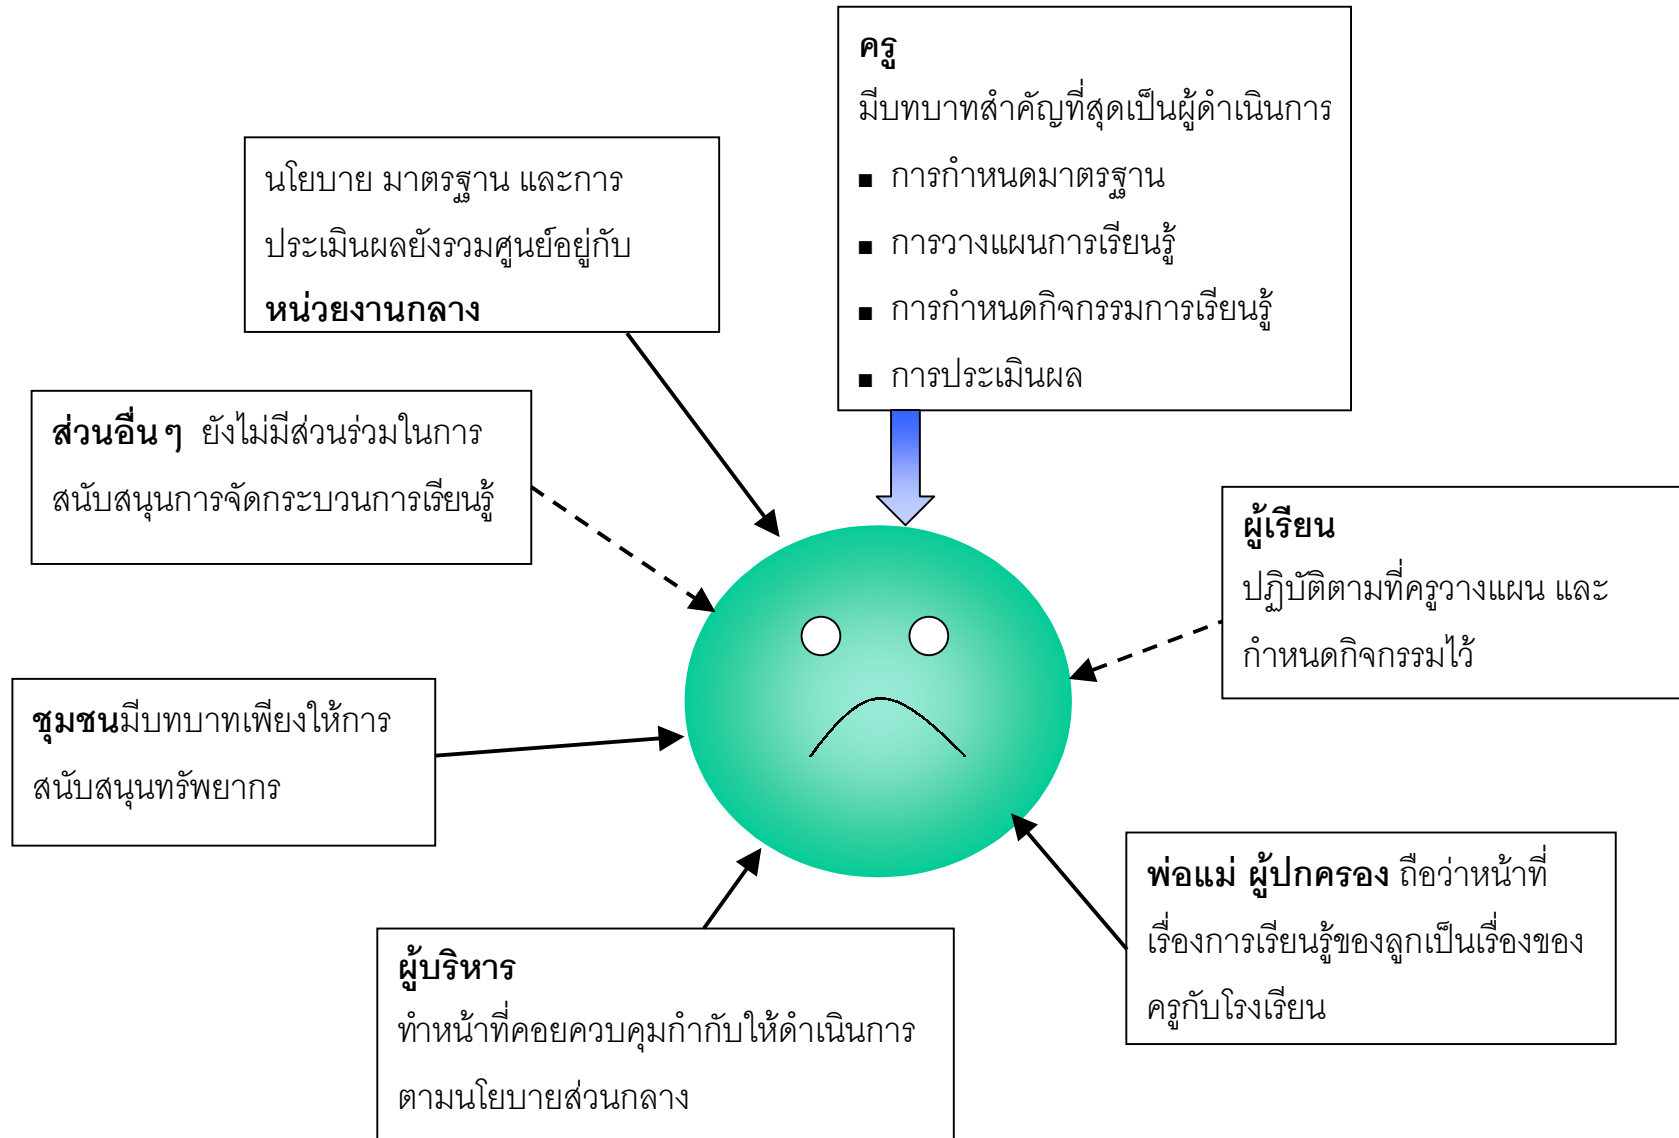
ครู
มีบทบาทสำคัญที่สุดเป็นผู้ดำเนินการ
■ การกำหนดมาตรฐาน
■ การวางแผนการเรียนรู้
■ การกำหนดกิจกรรมการเรียนรู้
■ การประเมินผล

นโยบาย มาตรฐาน และการประเมินผลยังรวมศูนย์อยู่กับ**หน่วยงานกลาง**

**ส่วนอื่น ๆ** ยังไม่มีส่วนร่วมในการสนับสนุนการจัดกระบวนการเรียนรู้

**ผู้เรียน**
ปฏิบัติตามที่ครูวางแผน และกำหนดกิจกรรมไว้

**ชุมชน**มีบทบาทเพียงให้การสนับสนุนทรัพยากร

**พ่อแม่ ผู้ปกครอง** ถือว่าหน้าที่เรื่องการเรียนรู้ของลูกเป็นเรื่องของครูกับโรงเรียน

**ผู้บริหาร**
ทำหน้าที่คอยควบคุมกำกับให้ดำเนินการตามนโยบายส่วนกลาง